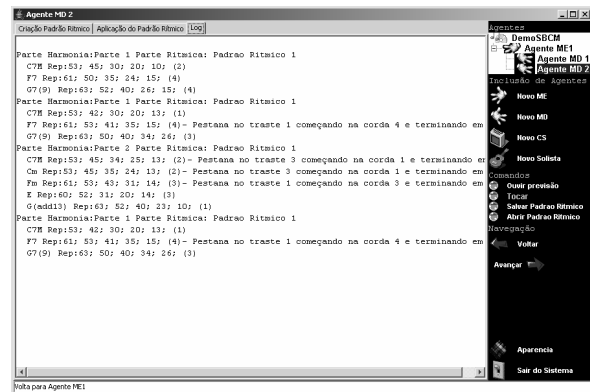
Agente MD 2

Criação Padrão Rítmico | Aplicação do Padrão Rítmico | Log

Parte Harmonia:Parte 1 Parte Ritmica: Padrao Ritmico 1
C7M Rep:53; 45; 30; 20; 10; (2)
F7 Rep:61; 50; 35; 24; 15; (4)
G7(9) Rep:63; 52; 40; 26; 15; (4)
Parte Harmonia:Parte 1 Parte Ritmica: Padrao Ritmico 1
C7M Rep:53; 42; 30; 20; 13; (1)
F7 Rep:61; 53; 41; 35; 15; (4)- Pestana no traste 1 começando na corda 4 e terminando em
G7(9) Rep:63; 50; 40; 34; 26; (3)
Parte Harmonia:Parte 2 Parte Ritmica: Padrao Ritmico 1
C7M Rep:53; 45; 34; 25; 13; (2)- Pestana no traste 3 começando na corda 1 e terminando em
Cm Rep:53; 45; 35; 24; 13; (2)- Pestana no traste 3 começando na corda 1 e terminando em
Fm Rep:61; 53; 43; 31; 14; (3)- Pestana no traste 1 começando na corda 3 e terminando em
E Rep:60; 52; 31; 20; 14; (3)
G(add13) Rep:63; 52; 40; 23; 10; (1)
Parte Harmonia:Parte 1 Parte Ritmica: Padrao Ritmico 1
C7M Rep:53; 42; 30; 20; 13; (1)
F7 Rep:61; 53; 41; 35; 15; (4)- Pestana no traste 1 começando na corda 4 e terminando em
G7(9) Rep:63; 50; 40; 34; 26; (3)

Agentes
DemoSBCM
Agente ME1
Agente MD 1
Agente MD 2
Inclusão de Agentes
Novo ME
Novo MD
Novo CS
Novo Solista
Comandos
Ouvir previsão
Tocar
Salvar Padrao Ritmico
Abrir Padrao Ritmico
Navegação
Voltar
Avançar
Aparencia
Sair do Sistema

Volta para Agente ME1